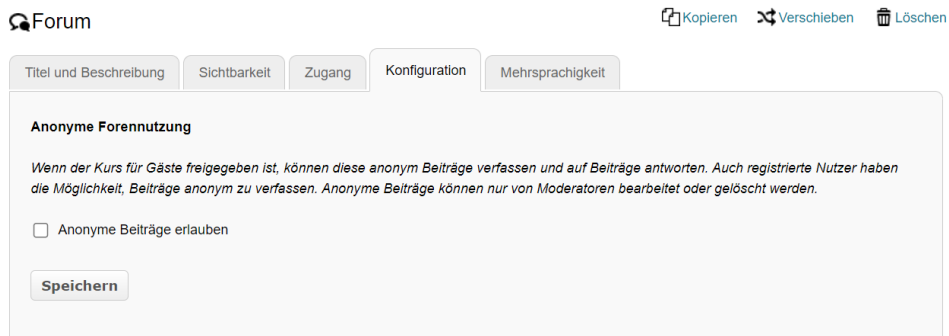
Forum

Kopieren Verschieben Löschen

Titel und Beschreibung | Sichtbarkeit | Zugang | Konfiguration | Mehrsprachigkeit

Anonyme Forennutzung

Wenn der Kurs für Gäste freigegeben ist, können diese anonym Beiträge verfassen und auf Beiträge antworten. Auch registrierte Nutzer haben die Möglichkeit, Beiträge anonym zu verfassen. Anonyme Beiträge können nur von Moderatoren bearbeitet oder gelöscht werden.

Anonyme Beiträge erlauben

Speichern